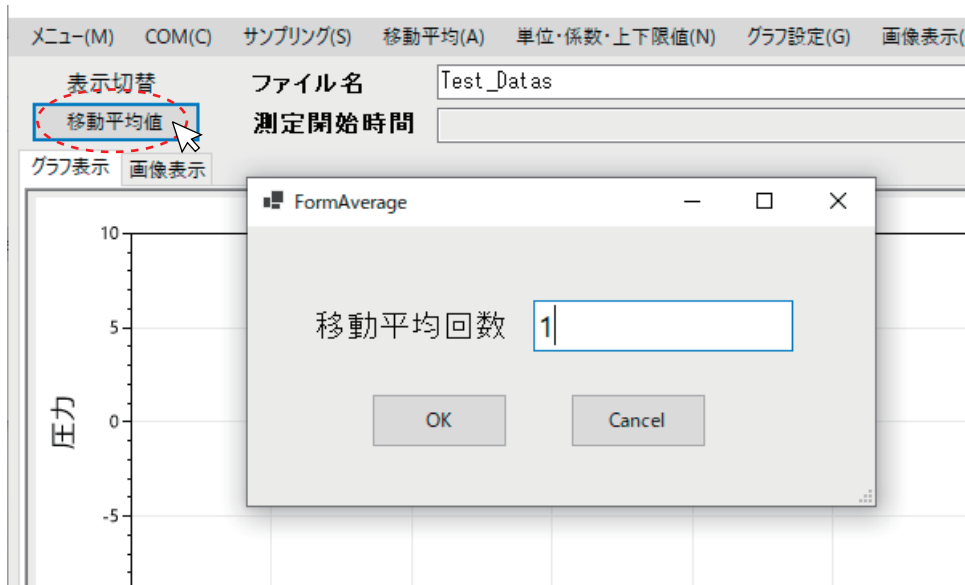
メニュー(M) COM(C) サンプリング(S) 移動平均(A) 単位・係数・上下限値(N) グラフ設定(G) 画像表示(

表示切替
移動平均値
ファイル名 Test_Datas
測定開始時間

グラフ表示 画像表示

FormAverage

移動平均回数 1

OK Cancel

10
5
0
-5
圧力